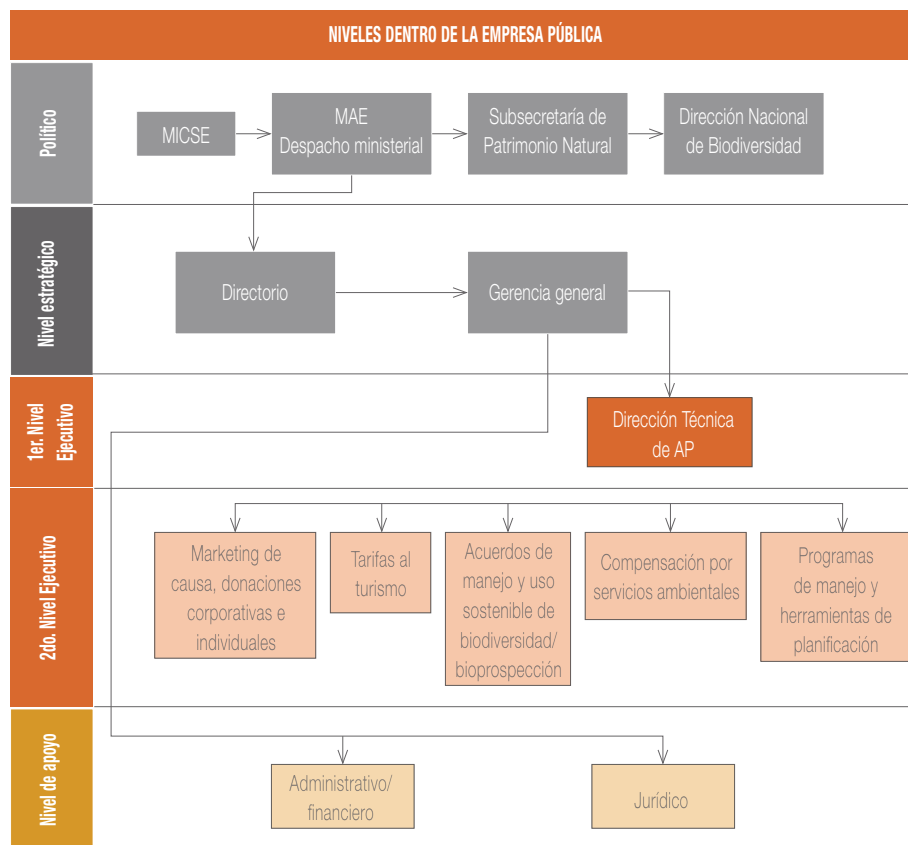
NIVELES DENTRO DE LA EMPRESA PÚBLICA

Político

MICSE

MAE
Despacho ministerial

Subsecretaría de Patrimonio Natural

Dirección Nacional de Biodiversidad

Nivel estratégico

Directorio

Gerencia general

1er. Nivel Ejecutivo

Dirección Técnica de AP

2do. Nivel Ejecutivo

Marketing de causa, donaciones corporativas e individuales

Tarifas al turismo

Acuerdos de manejo y uso sostenible de biodiversidad/ bioprospección

Compensación por servicios ambientales

Programas de manejo y herramientas de planificación

Nivel de apoyo

Administrativo/ financiero

Jurídico